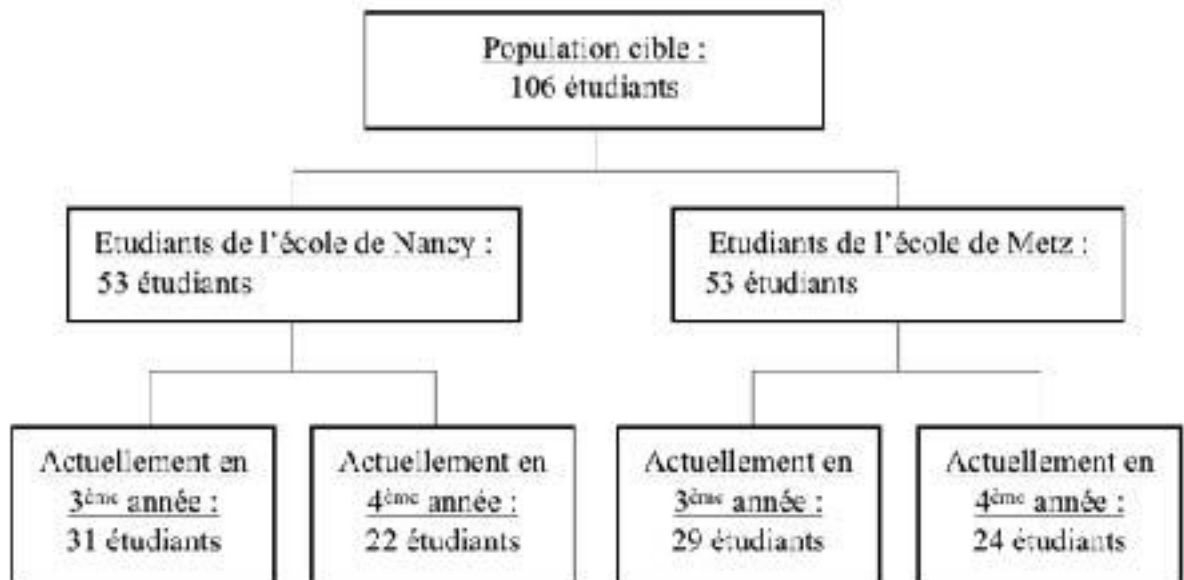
Population cible :
106 étudiants

Etudiants de l'école de Nancy :
53 étudiants

Etudiants de l'école de Metz :
53 étudiants

Actuellement en $3^{ème}$ année :
31 étudiants

Actuellement en $4^{ème}$ année :
22 étudiants

Actuellement en $3^{ème}$ année :
29 étudiants

Actuellement en $4^{ème}$ année :
24 étudiants